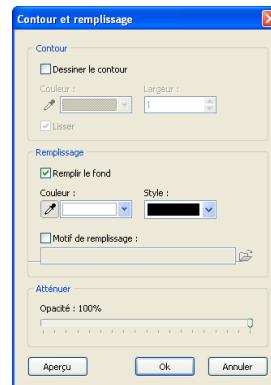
Contour et remplissage

Contour

Dessiner le contour

Couleur :

Largeur :

1

Lisser

Remplissage

Remplir le fond

Couleur :

Style :

Motif de remplissage :

Atténuer

Opacité : 100%

Aperçu

Ok

Annuler